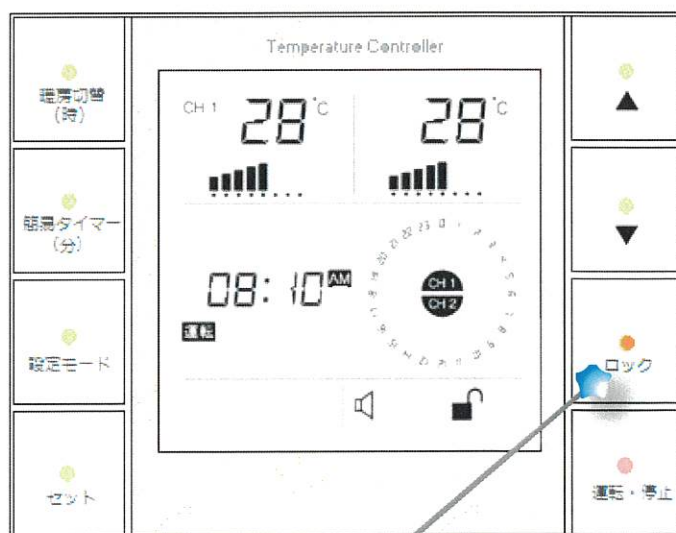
Temperature Controller

暖房切替
(時)

暖房タイマー
(分)

設定モード

セット

▲

▼

ロック

運転・停止

CH 1 28°C

28°C

08:10 AM

運転

CH 1
CH 2

0 1 2 3 4 5 6 7 8 9 10 11 12 13 14 15 16 17 18 19 20 21 22 23